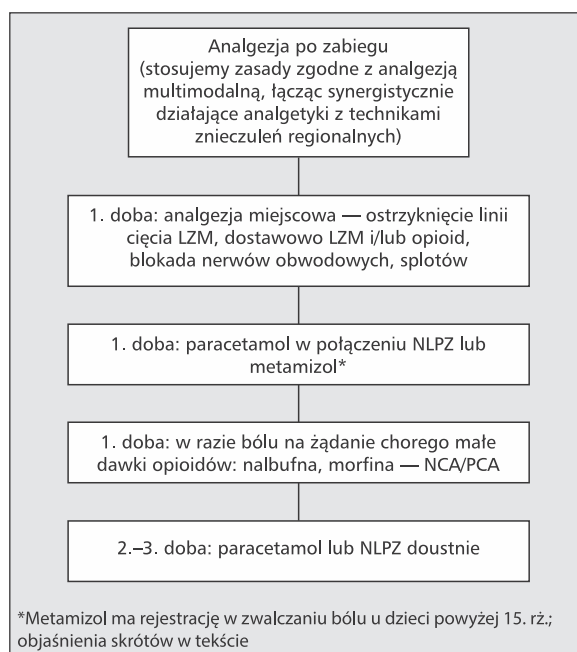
Analgezja po zabiegu
(stosujemy zasady zgodne z analgezją multimodalną, łącząc synergistycznie działające analgetyki z technikami znieczuleń regionalnych)

1. doba: analgezja miejscowa — ostrzyknięcie linii cięcia LZM, dostawowo LZM i/lub opioid, blokada nerwów obwodowych, splotów

1. doba: paracetamol w połączeniu NLPZ lub metamizol*

1. doba: w razie bólu na żądanie chorego małe dawki opioidów: nalbufna, morfina — NCA/PCA

2.–3. doba: paracetamol lub NLPZ doustnie

*Metamizol ma rejestrację w zwalczaniu bólu u dzieci powyżej 15. rż.; objaśnienia skrótów w tekście